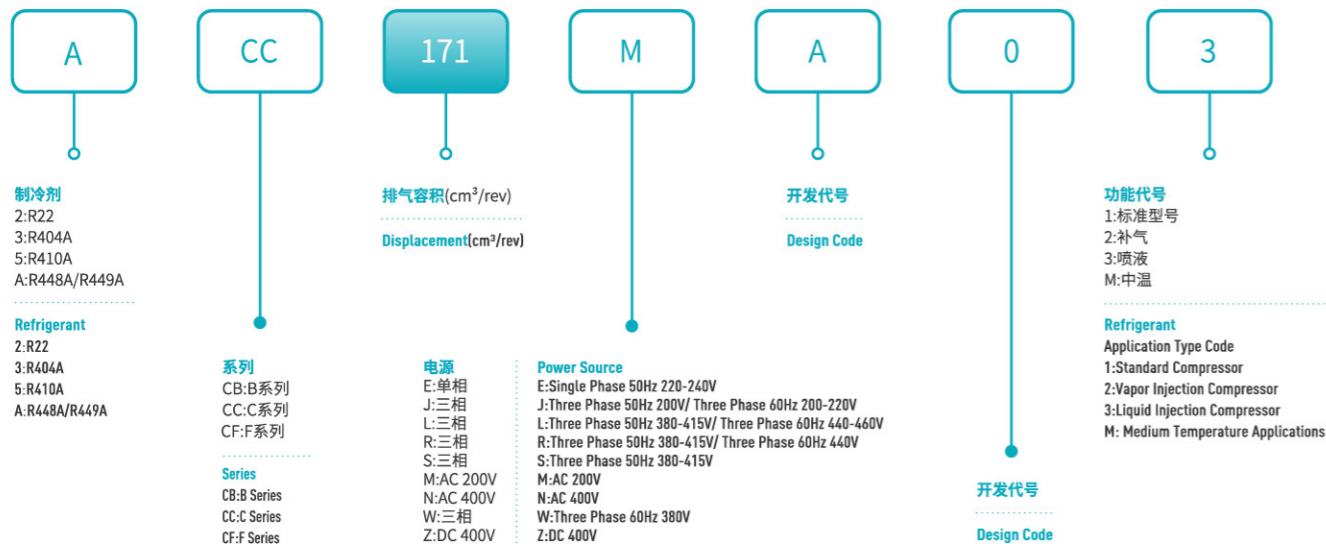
A

CC

171

M

A

0

3

制冷剂
2:R22
3:R404A
5:R410A
A:R448A/R449A

Refrigerant
2:R22
3:R404A
5:R410A
A:R448A/R449A

系列
CB:B系列
CC:C系列
CF:F系列

Series
CB:B Series
CC:C Series
CF:F Series

排气容积(cm³/rev)

Displacement(cm³/rev)

电源
E:单相
J:三相
L:三相
R:三相
S:三相
M:AC 200V
N:AC 400V
W:三相
Z:DC 400V

Power Source
E:Single Phase 50Hz 220-240V
J:Three Phase 50Hz 200V/ Three Phase 60Hz 200-220V
L:Three Phase 50Hz 380-415V/ Three Phase 60Hz 440-460V
R:Three Phase 50Hz 380-415V/ Three Phase 60Hz 440V
S:Three Phase 50Hz 380-415V
M:AC 200V
N:AC 400V
W:Three Phase 60Hz 380V
Z:DC 400V

开发代号

Design Code

开发代号

Design Code

功能代号
1:标准型号
2:补气
3:喷液
M:中温

Refrigerant
Application Type Code
1:Standard Compressor
2:Vapor Injection Compressor
3:Liquid Injection Compressor
M: Medium Temperature Applications